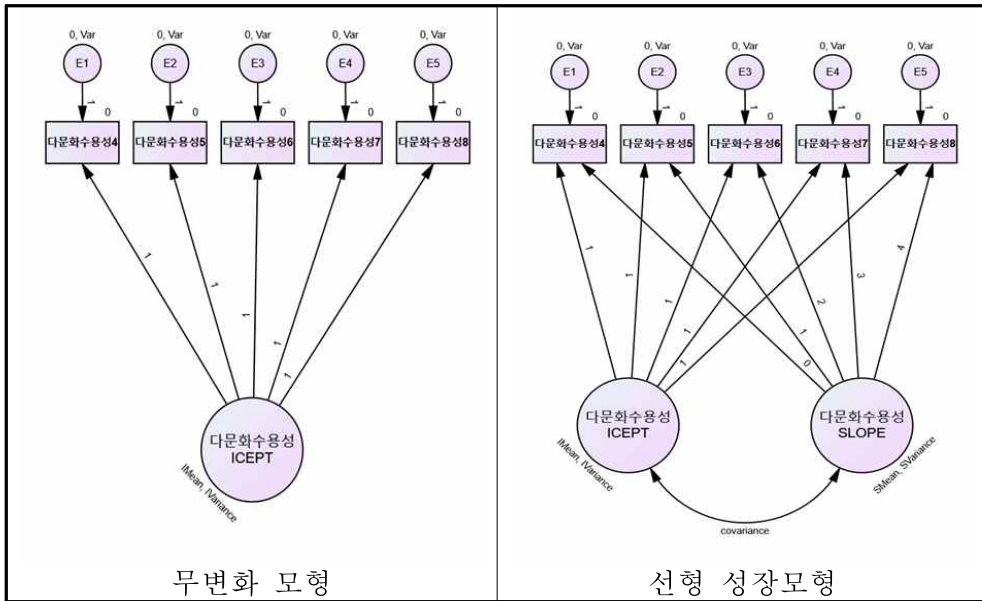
0, Var
E1
1
0
다문화수용성4

0, Var
E2
1
0
다문화수용성5

0, Var
E3
1
0
다문화수용성6

0, Var
E4
1
0
다문화수용성7

0, Var
E5
1
0
다문화수용성8

1
1
1
1
1

다문화수용성
ICEPT
IMean, IVariance

무변화 모형

0, Var
E1
1
0
다문화수용성4

0, Var
E2
1
0
다문화수용성5

0, Var
E3
1
0
다문화수용성6

0, Var
E4
1
0
다문화수용성7

0, Var
E5
1
0
다문화수용성8

1
1
1
1
1
0
1
2
3
4

다문화수용성
ICEPT
IMean, IVariance

다문화수용성
SLOPE
SMean, SVariance

covariance

선형 성장모형